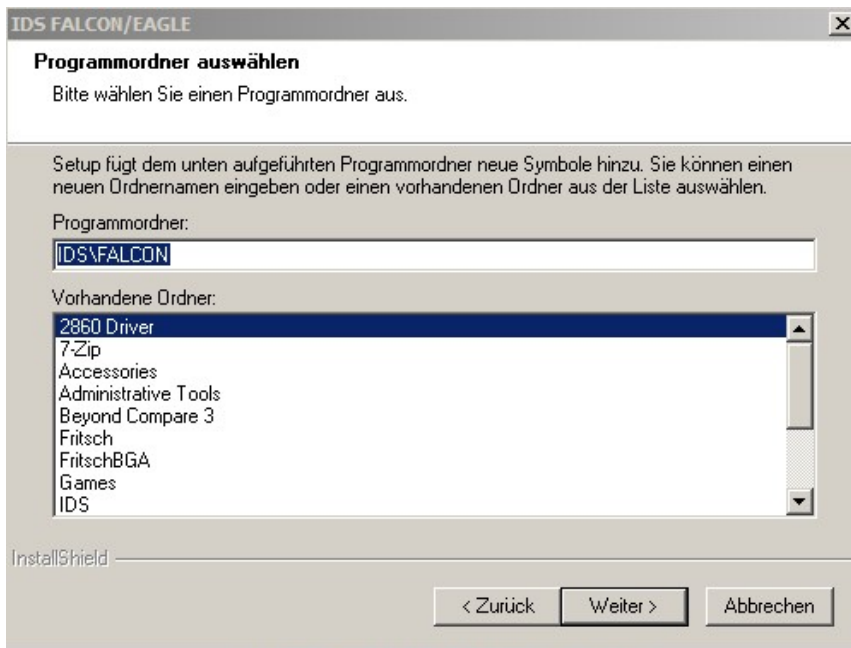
IDS FALCON/EAGLE

Programmordner auswählen

Bitte wählen Sie einen Programmordner aus.

Setup fügt dem unten aufgeführten Programmordner neue Symbole hinzu. Sie können einen neuen Ordnernamen eingeben oder einen vorhandenen Ordner aus der Liste auswählen.

Programmordner:

IDS\FALCON

Vorhandene Ordner:

2860 Driver
7-Zip
Accessories
Administrative Tools
Beyond Compare 3
Fritsch
FritschBGA
Games
IDS

InstallShield

< Zurück
Weiter >
Abbrechen